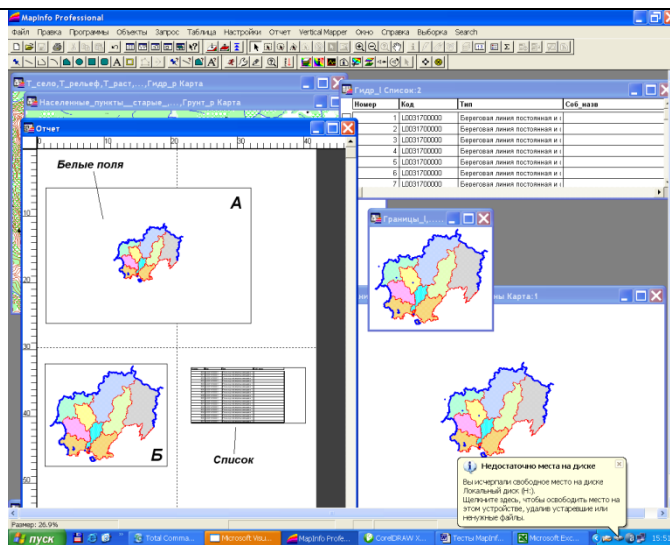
MapInfo Professional

Файл Правка Программы Объекты Запрос Таблица Настройки Отчет Vertical Mapper Окно Справка Выборка Search

Т_сало,Т_рельеф,Т_раст,...,Гидр_р Карта

Населенные_пункты__старые_,...,Грунт_р Карта

Отчет

10 20 30 40

Белые поля

А

Б

Список

Гидр_l Список:2

| Номер | Код | Тип | Соб_назв |
|---|---|---|---|
| 1 | L0031700000 | Береговая линия постоянная и с | |
| 2 | L0031700000 | Береговая линия постоянная и с | |
| 3 | L0031700000 | Береговая линия постоянная и с | |
| 4 | L0031700000 | Береговая линия постоянная и с | |
| 5 | L0031700000 | Береговая линия постоянная и с | |
| 6 | L0031700000 | Береговая линия постоянная и с | |
| 7 | L0031700000 | Береговая линия постоянная и с | |

Границы_l,...

ны Карта:1

Недостаточно места на диске

Вы исчерпали свободное место на диске Локальный диск (H:). Щелкните здесь, чтобы освободить место на этом устройстве, удалив устаревшие или ненужные файлы.

Размер: 26.9%

пуск Total Comma... Microsoft Visu... MapInfo Profe... CorelDRAW X... Тесты MapInf... Microsoft Exc... 15:51